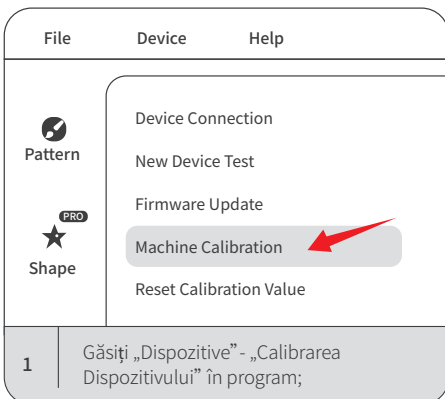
File Device Help

Pattern

PRO

Shape

Device Connection

New Device Test

Firmware Update

Machine Calibration

Reset Calibration Value

1

Găsiți „Dispozitive" - „Calibrarea Dispozitivului" în program;